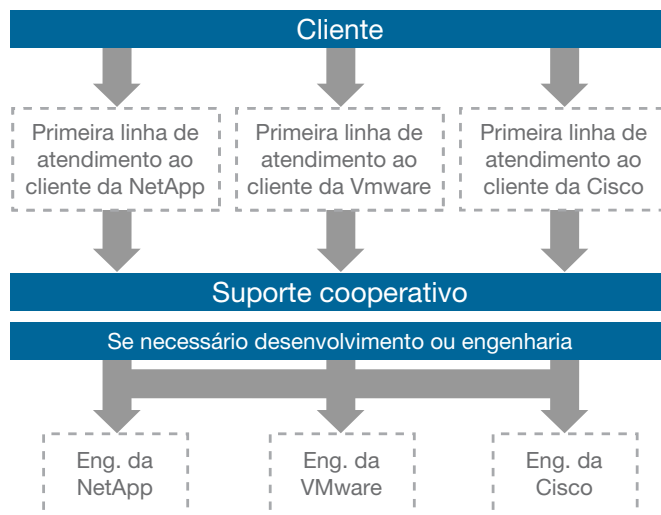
Cliente

Primeira linha de atendimento ao cliente da NetApp

Primeira linha de atendimento ao cliente da Vmware

Primeira linha de atendimento ao cliente da Cisco

Suporte cooperativo

Se necessário desenvolvimento ou engenharia

Eng. da NetApp

Eng. da VMware

Eng. da Cisco